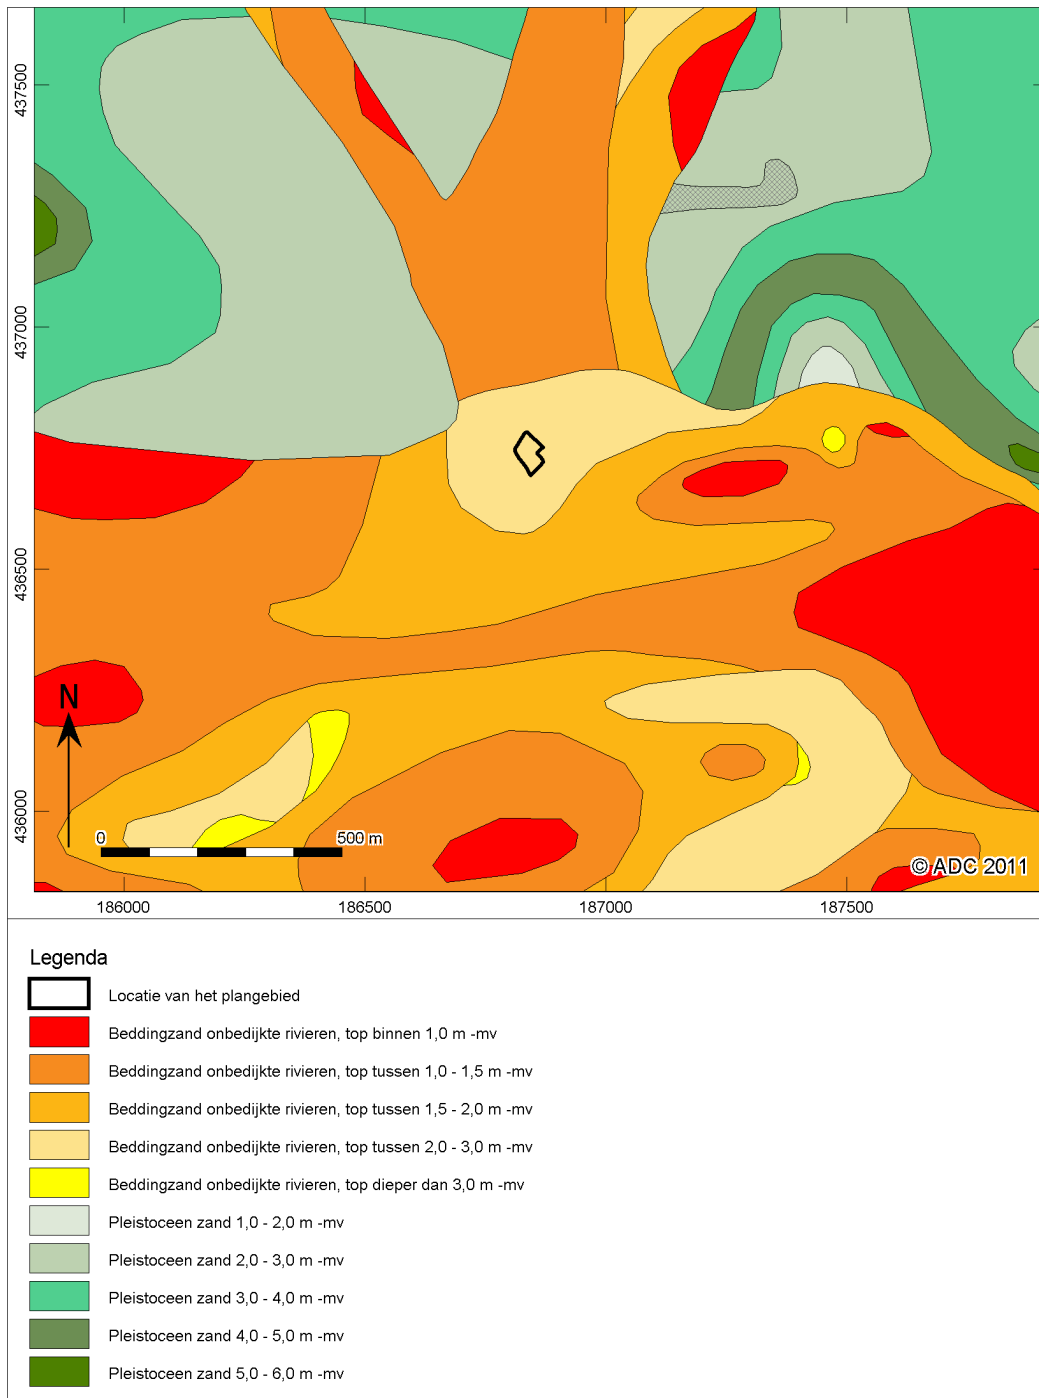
437500

437000

436500

436000

N

0

500 m

© ADC 2011

186000

186500

187000

187500

Legenda

Locatie van het plangebied

Beddingzand onbedijkte rivieren, top binnen 1,0 m -mv

Beddingzand onbedijkte rivieren, top tussen 1,0 - 1,5 m -mv

Beddingzand onbedijkte rivieren, top tussen 1,5 - 2,0 m -mv

Beddingzand onbedijkte rivieren, top tussen 2,0 - 3,0 m -mv

Beddingzand onbedijkte rivieren, top dieper dan 3,0 m -mv

Pleistoceen zand 1,0 - 2,0 m -mv

Pleistoceen zand 2,0 - 3,0 m -mv

Pleistoceen zand 3,0 - 4,0 m -mv

Pleistoceen zand 4,0 - 5,0 m -mv

Pleistoceen zand 5,0 - 6,0 m -mv